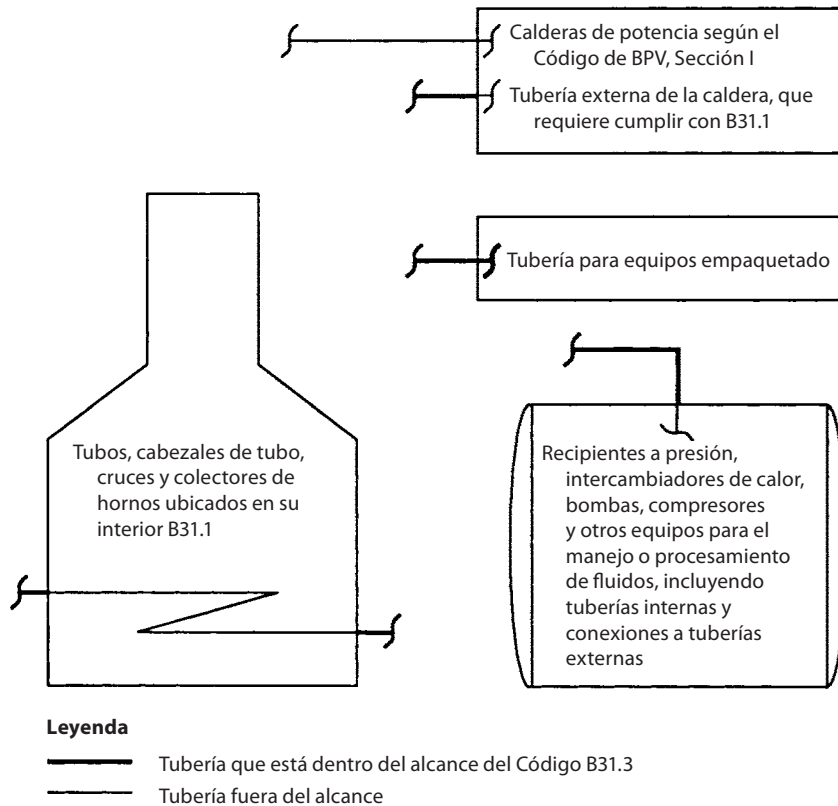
Calderas de potencia según el Código de BPV, Sección I

Tubería externa de la caldera, que requiere cumplir con B31.1

Tubería para equipos empaquetado

Tubos, cabezales de tubo, cruces y colectores de hornos ubicados en su interior B31.1

Recipientes a presión, intercambiadores de calor, bombas, compresores y otros equipos para el manejo o procesamiento de fluidos, incluyendo tuberías internas y conexiones a tuberías externas

Leyenda

Tubería que está dentro del alcance del Código B31.3

Tubería fuera del alcance